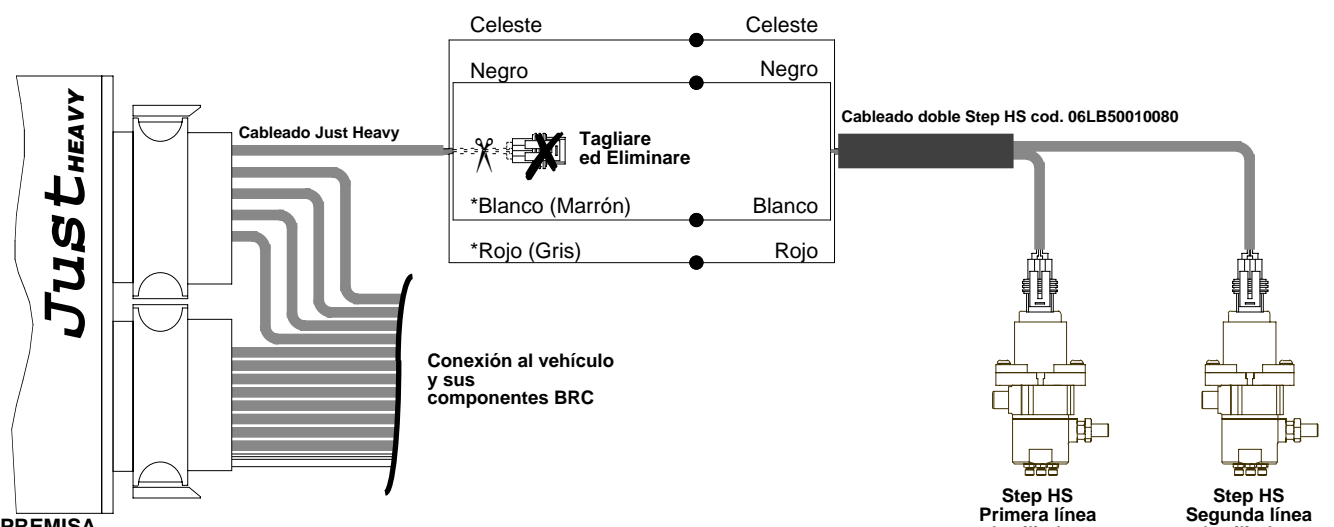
Just HEAVY

Cableado Just Heavy

Celeste
Celeste
Negro
Negro

Tagliare ed Eliminare

*Blanco (Marrón)
Blanco
*Rojo (Gris)
Rojo

Cableado doble Step HS cod. 06LB50010080

Conexión al vehículo y sus componentes BRC

Step HS Primera línea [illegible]

Step HS Segunda línea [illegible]

PREMISA